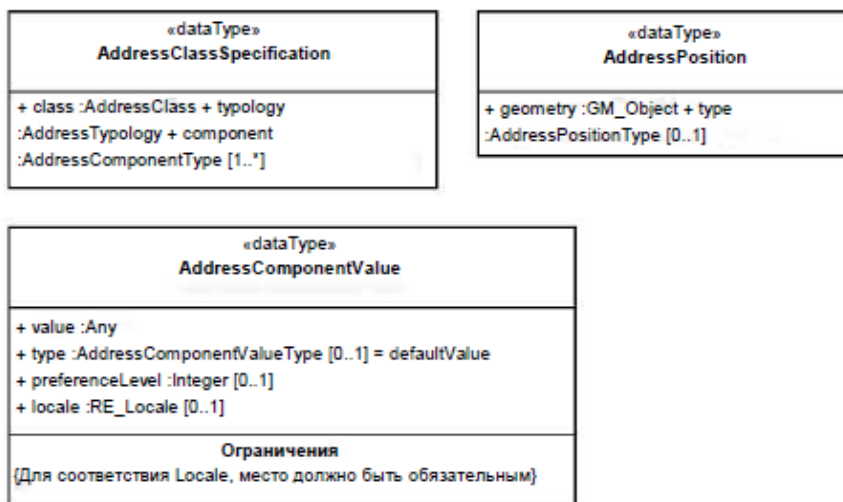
«dataType»
AddressClassSpecification

+ class :AddressClass + typology :AddressTypology + component :AddressComponentType [1..*]

«dataType»
AddressPosition

+ geometry :GM_Object + type :AddressPositionType [0..1]

«dataType»
AddressComponentValue

+ value :Any
+ type :AddressComponentValueType [0..1] = defaultValue
+ preferenceLevel :Integer [0..1]
+ locale :RE_Locale [0..1]

Ограничения
{Для соответствия Locale, место должно быть обязательным}